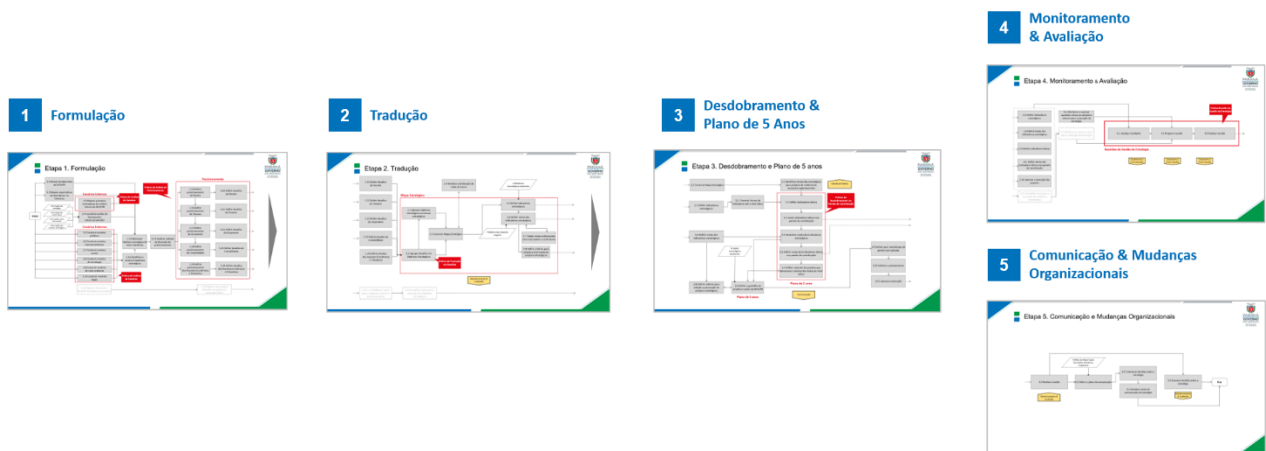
1 Formulação

Etapa 1. Formulação

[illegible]

2 Tradução

Etapa 2. Tradução

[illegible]

3 Desdobramento & Plano de 5 Anos

Etapa 3. Desdobramento e Plano de 5 anos

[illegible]

4 Monitoramento & Avaliação

Etapa 4. Monitoramento & Avaliação

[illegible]

5 Comunicação & Mudanças Organizacionais

Etapa 5. Comunicação e Mudanças Organizacionais

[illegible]